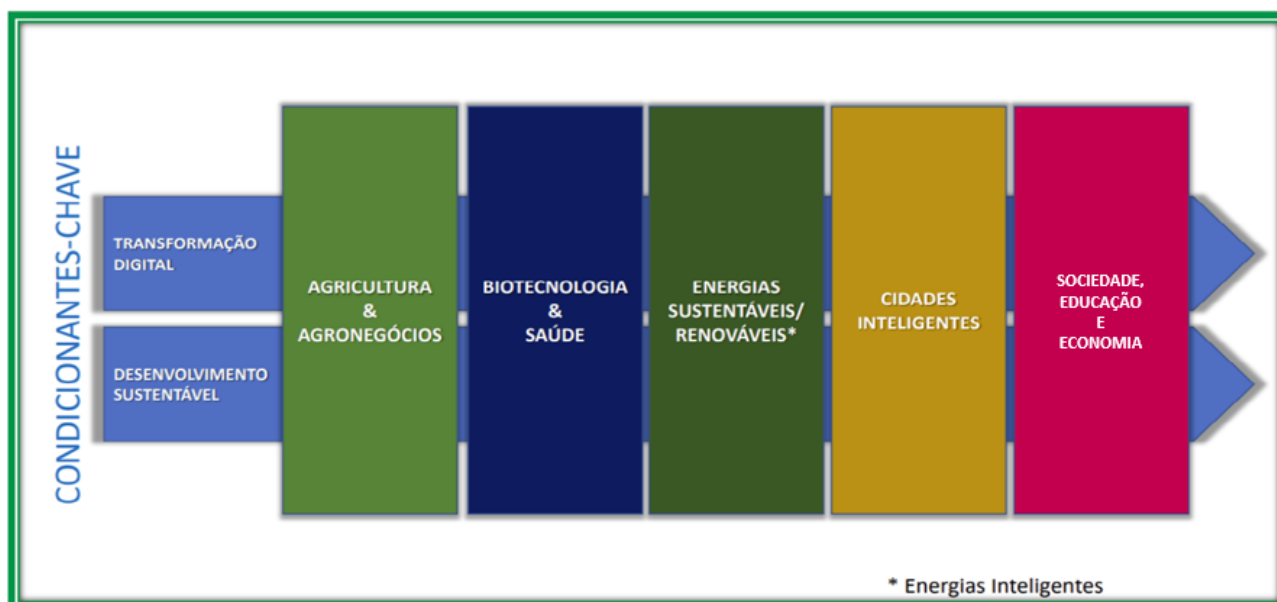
CONDICIONANTES-CHAVE

TRANSFORMAÇÃO DIGITAL

DESENVOLVIMENTO SUSTENTÁVEL

AGRICULTURA & AGRONEGÓCIOS

BIOTECNOLOGIA & SAÚDE

ENERGIAS SUSTENTÁVEIS/ RENOVÁVEIS*

CIDADES INTELIGENTES

SOCIEDADE, EDUCAÇÃO E ECONOMIA

* Energias Inteligentes